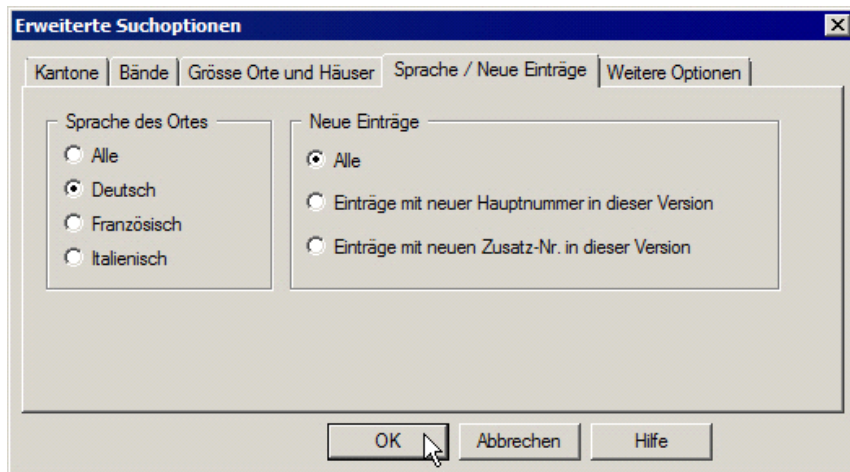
Erweiterte Suchoptionen

Kantone | Bände | Grösse Orte und Häuser | Sprache / Neue Einträge | Weitere Optionen

Sprache des Ortes
Alle
Deutsch
Französisch
Italienisch

Neue Einträge
Alle
Einträge mit neuer Hauptnummer in dieser Version
Einträge mit neuen Zusatz-Nr. in dieser Version

OK
Abbrechen
Hilfe